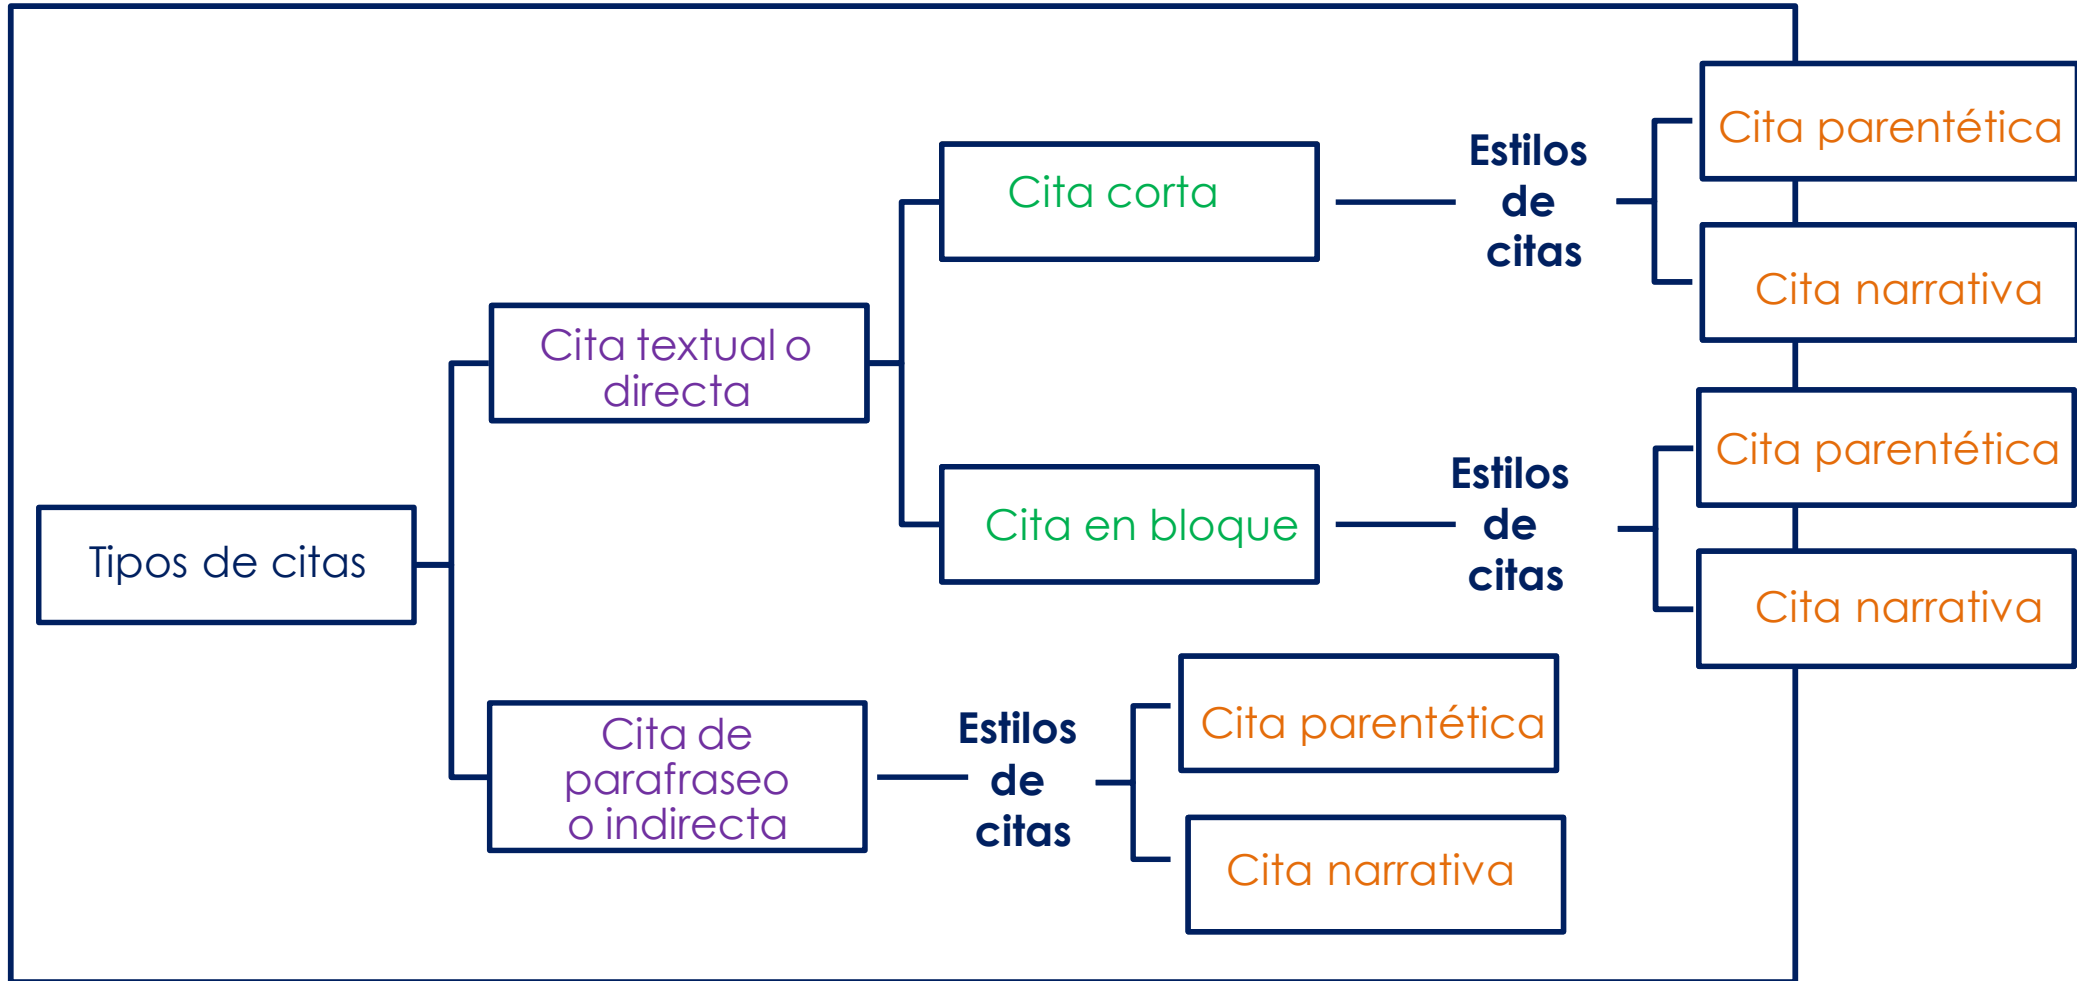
Tipos de citas

Cita textual o directa

Cita corta

Estilos de citas

Cita parentética

Cita narrativa

Cita en bloque

Estilos de citas

Cita parentética

Cita narrativa

Cita de parafraseo o indirecta

Estilos de citas

Cita parentética

Cita narrativa